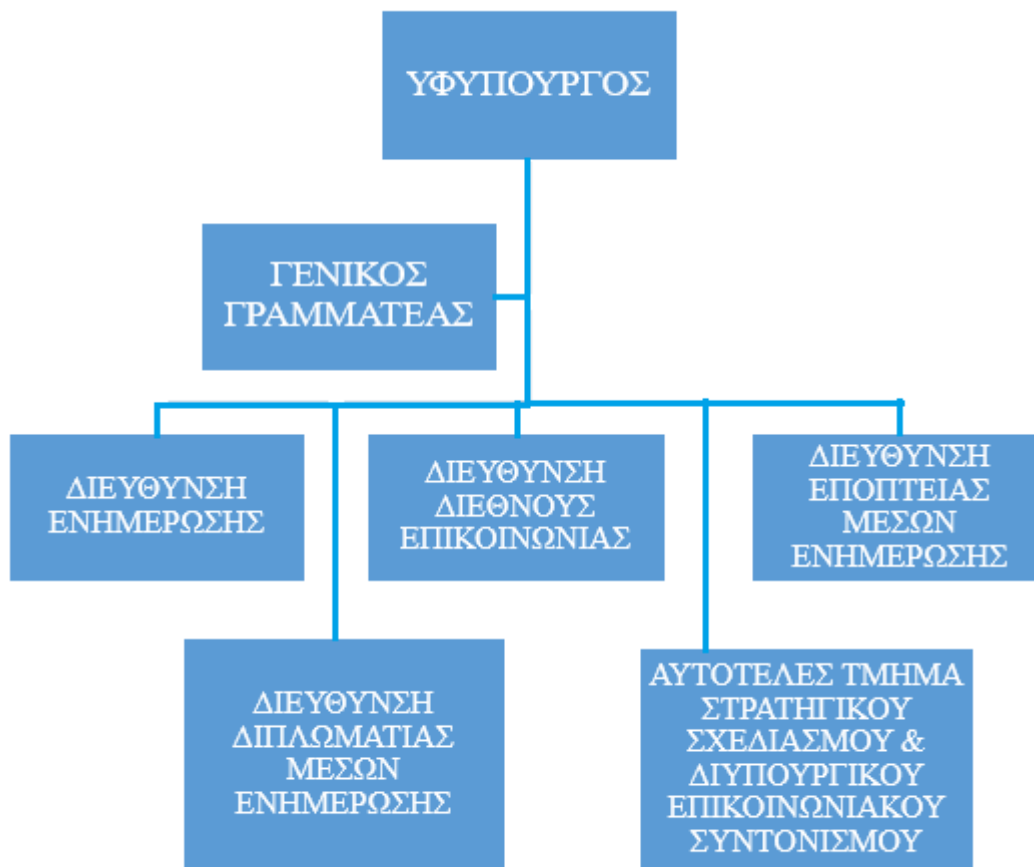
ΥΦΥΠΟΥΡΓΟΣ

ΓΕΝΙΚΟΣ ΓΡΑΜΜΑΤΕΑΣ

ΔΙΕΥΘΥΝΣΗ ΕΝΗΜΕΡΩΣΗΣ

ΔΙΕΥΘΥΝΣΗ ΔΙΕΘΝΟΥΣ ΕΠΙΚΟΙΝΩΝΙΑΣ

ΔΙΕΥΘΥΝΣΗ ΕΠΟΠΤΕΙΑΣ ΜΕΣΩΝ ΕΝΗΜΕΡΩΣΗΣ

ΔΙΕΥΘΥΝΣΗ ΔΙΠΛΩΜΑΤΙΑΣ ΜΕΣΩΝ ΕΝΗΜΕΡΩΣΗΣ

ΑΥΤΟΤΕΛΕΣ ΤΜΗΜΑ ΣΤΡΑΤΗΓΙΚΟΥ ΣΧΕΔΙΑΣΜΟΥ & ΔΙΥΠΟΥΡΓΙΚΟΥ ΕΠΙΚΟΙΝΩΝΙΑΚΟΥ ΣΥΝΤΟΝΙΣΜΟΥ